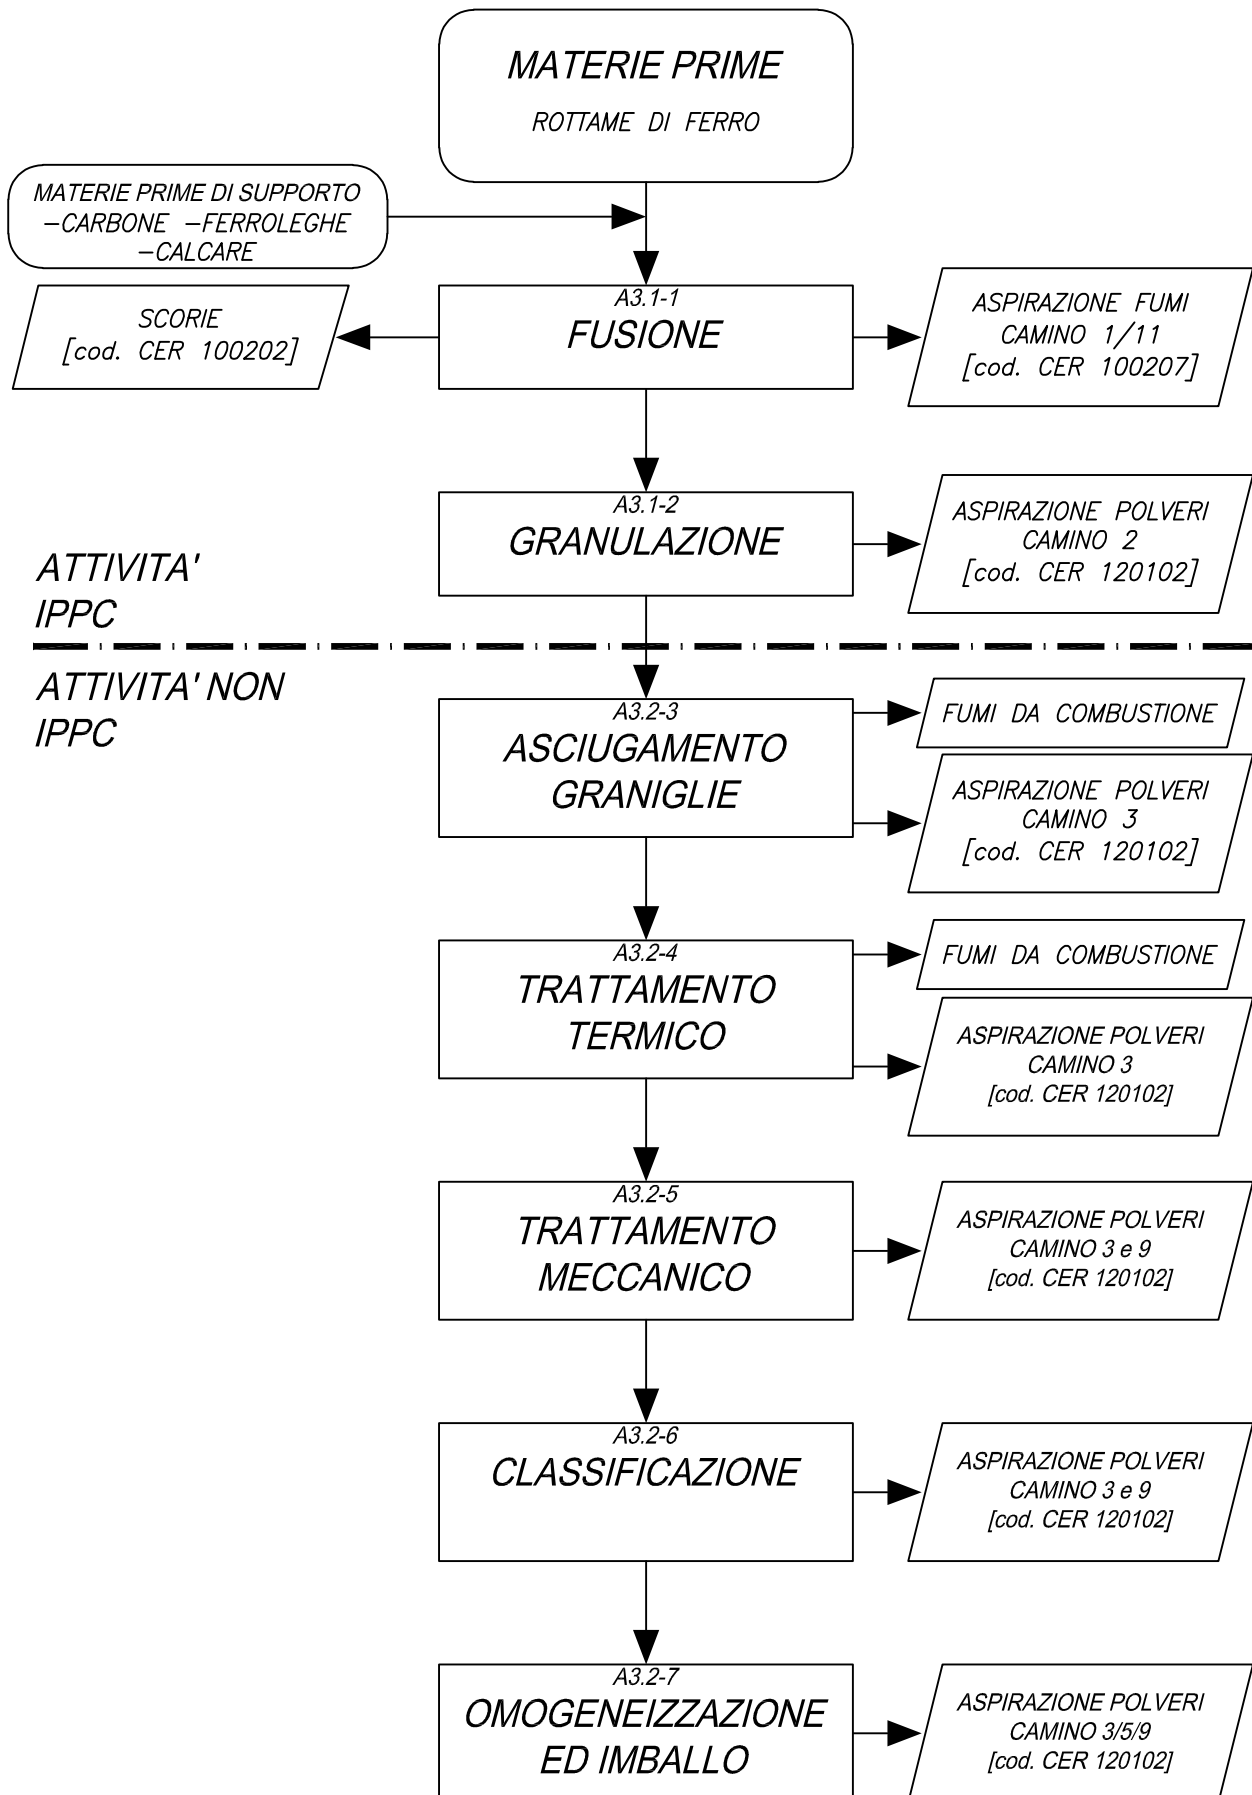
MATERIE PRIME
ROTTAME DI FERRO

MATERIE PRIME DI SUPPORTO
–CARBONE –FERROLEGHE
–CALCARE

SCORIE
[cod. CER 100202]

A3.1-1
FUSIONE

ASPIRAZIONE FUMI
CAMINO 1/11
[cod. CER 100207]

A3.1-2
GRANULAZIONE

ASPIRAZIONE POLVERI
CAMINO 2
[cod. CER 120102]

ATTIVITA'
IPPC

ATTIVITA' NON
IPPC

A3.2-3
ASCIUGAMENTO
GRANIGLIE

FUMI DA COMBUSTIONE

ASPIRAZIONE POLVERI
CAMINO 3
[cod. CER 120102]

A3.2-4
TRATTAMENTO
TERMICO

FUMI DA COMBUSTIONE

ASPIRAZIONE POLVERI
CAMINO 3
[cod. CER 120102]

A3.2-5
TRATTAMENTO
MECCANICO

ASPIRAZIONE POLVERI
CAMINO 3 e 9
[cod. CER 120102]

A3.2-6
CLASSIFICAZIONE

ASPIRAZIONE POLVERI
CAMINO 3 e 9
[cod. CER 120102]

A3.2-7
OMOGENEIZZAZIONE
ED IMBALLO

ASPIRAZIONE POLVERI
CAMINO 3/5/9
[cod. CER 120102]